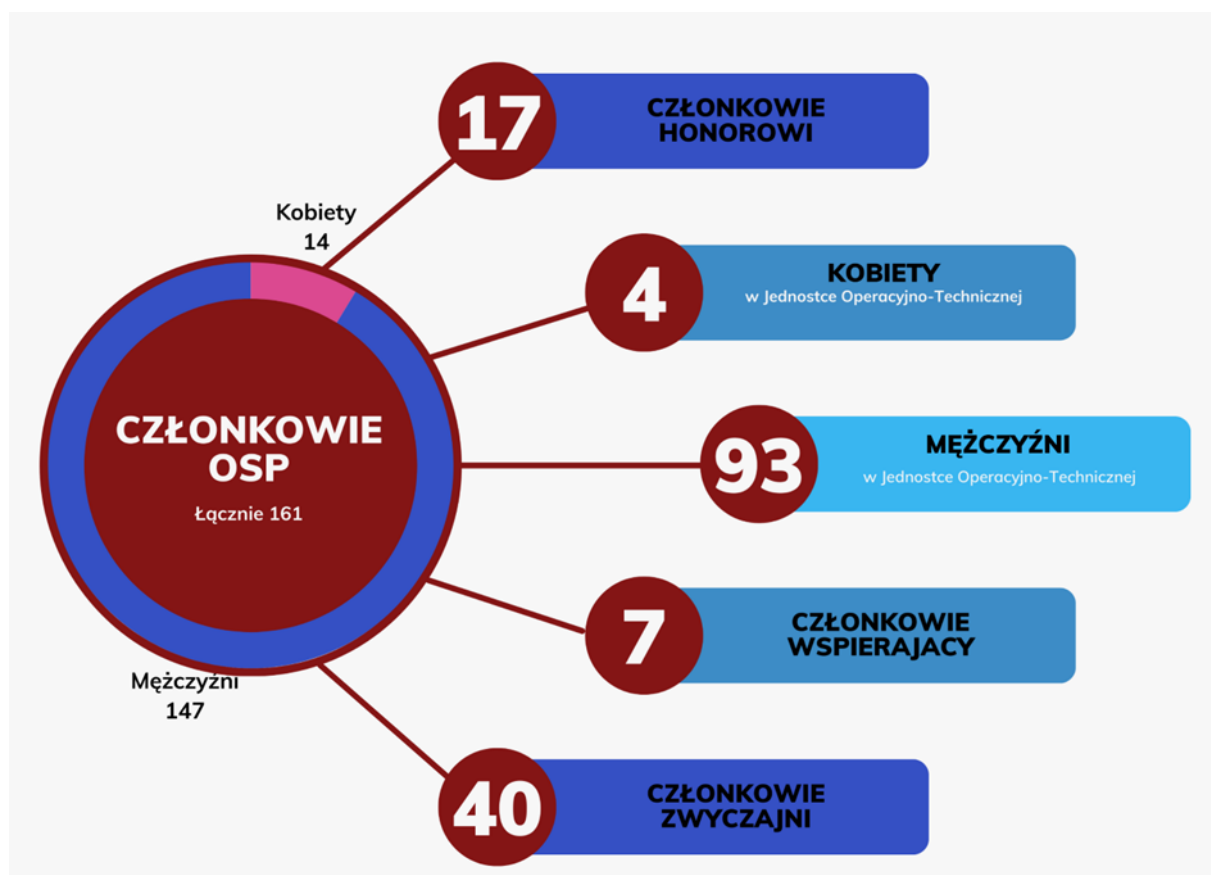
Kobiety
14

CZŁONKOWIE
OSP
Łącznie 161

Mężczyźni
147

17
CZŁONKOWIE
HONOROWI

4
KOBIETY
w Jednostce Operacyjno-Technicznej

93
MĘŻCZYŹNI
w Jednostce Operacyjno-Technicznej

7
CZŁONKOWIE
WSPIERAJACY

40
CZŁONKOWIE
ZWYCZAJNI